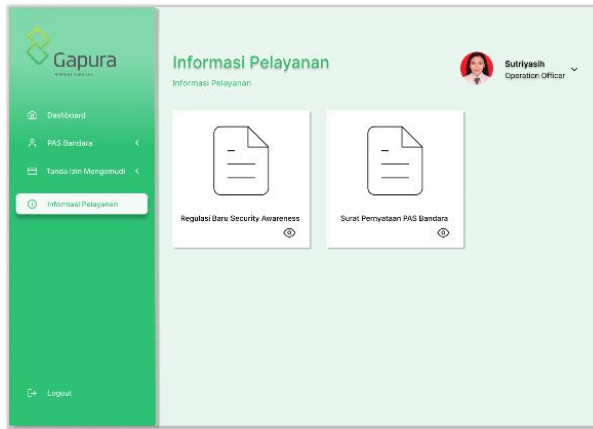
Gapura
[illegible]

Dashboard
PAS Bandara
Tanda Izin Mengemudi
Informasi Pelayanan

Logout

Informasi Pelayanan
Informasi Pelayanan

Sutriyasih
Operation Officer

Regulasi Baru Security Awareness

Surat Pernyataan PAS Bandara